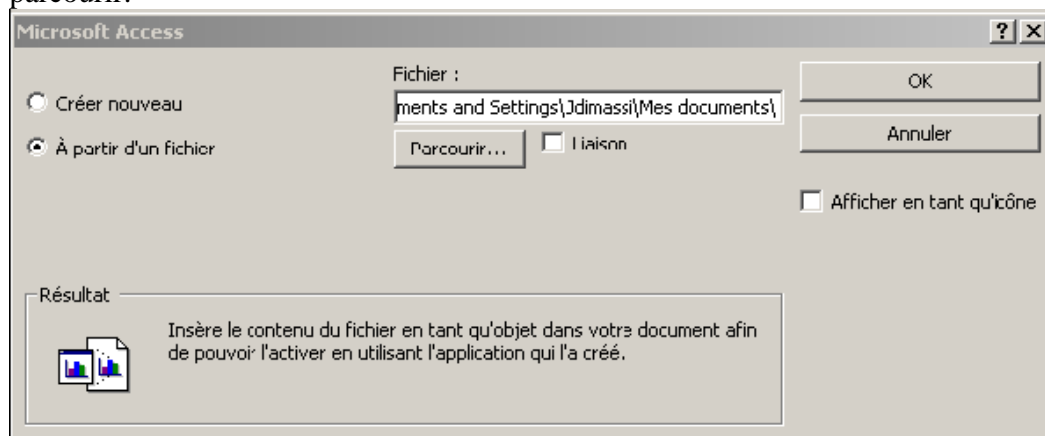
parcourir.

Microsoft Access

? X

Créer nouveau

À partir d'un fichier

Fichier :

ments and Settings\Jdimassi\Mes documents\

Parcourir...

Liaison

OK

Annuler

Afficher en tant qu'icône

Résultat

Insère le contenu du fichier en tant qu'objet dans votre document afin de pouvoir l'activer en utilisant l'application qui l'a créé.